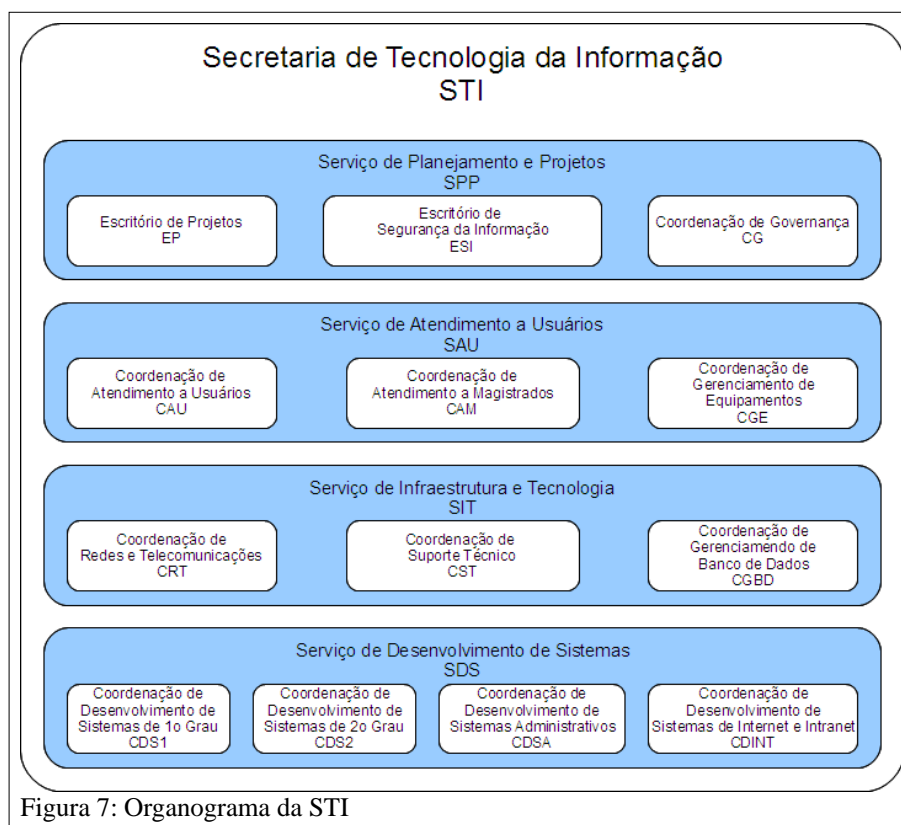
Secretaria de Tecnologia da Informação
STI

Serviço de Planejamento e Projetos
SPP

Escritório de Projetos
EP

Escritório de Segurança da Informação
ESI

Coordenação de Governança
CG

Serviço de Atendimento a Usuários
SAU

Coordenação de Atendimento a Usuários
CAU

Coordenação de Atendimento a Magistrados
CAM

Coordenação de Gerenciamento de Equipamentos
CGE

Serviço de Infraestrutura e Tecnologia
SIT

Coordenação de Redes e Telecomunicações
CRT

Coordenação de Suporte Técnico
CST

Coordenação de Gerenciamendo de Banco de Dados
CGBD

Serviço de Desenvolvimento de Sistemas
SDS

Coordenação de Desenvolvimento de Sistemas de 1o Grau
CDS1

Coordenação de Desenvolvimento de Sistemas de 2o Grau
CDS2

Coordenação de Desenvolvimento de Sistemas Administrativos
CDSA

Coordenação de Desenvolvimento de Sistemas de Internet e Intranet
CDINT

Figura 7: Organograma da STI